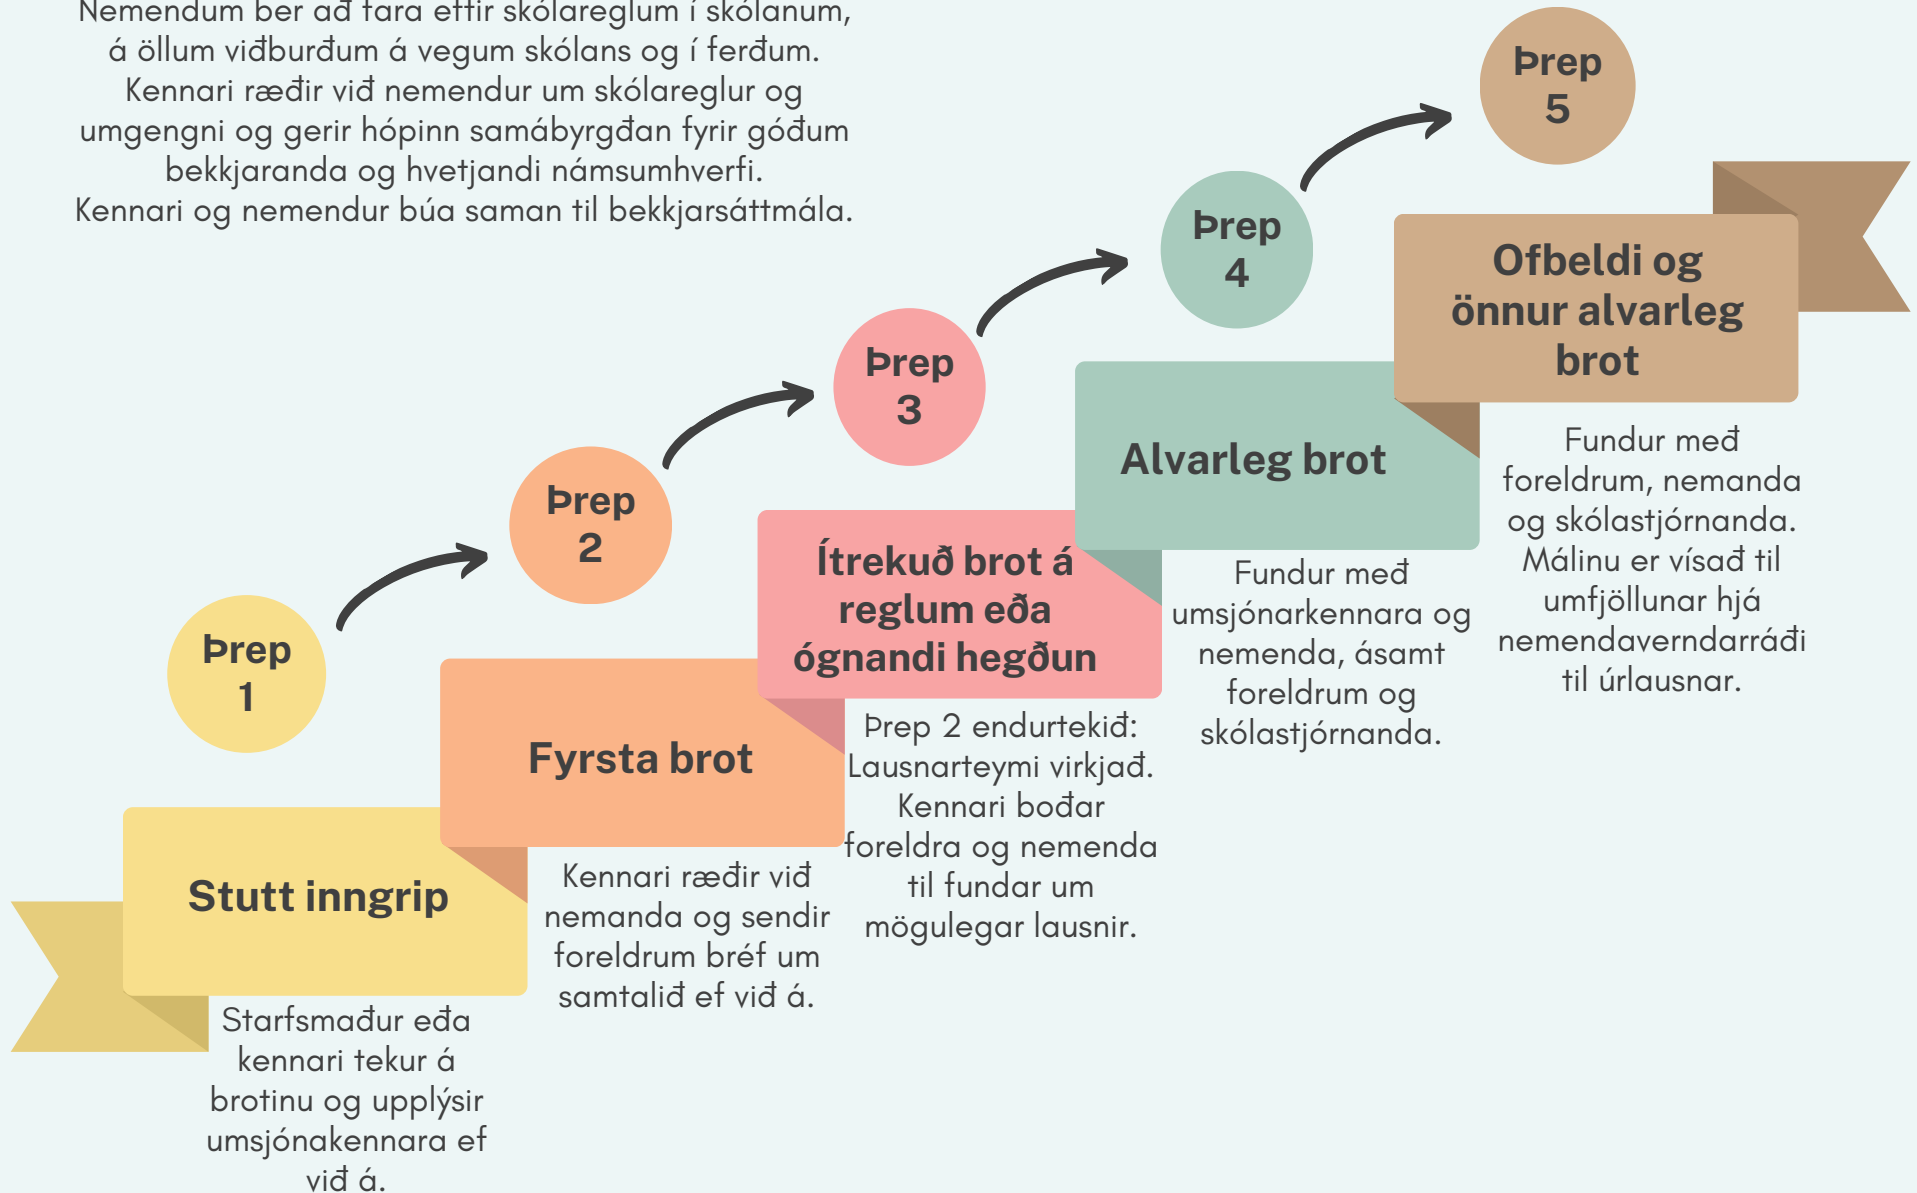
Nemendum ber að fara eftir skólareglum í skólanum, á öllum viðburðum á vegum skólans og í ferðum. Kennari ræðir við nemendur um skólareglur og umgengni og gerir hópinn samábyrgðan fyrir góðum bekkjaranda og hvetjandi námsumhverfi. Kennari og nemendur búa saman til bekkjarsáttmála.

Þrep 1

Stutt inngrip

Starfsmaður eða kennari tekur á brotinu og upplýsir umsjónakennara ef við á.

Þrep 2

Fyrsta brot

Kennari ræðir við nemanda og sendir foreldrum bréf um samtalið ef við á.

Þrep 3

Ítrekuð brot á reglum eða ógnandi hegðun

Þrep 2 endurtekið: Lausnarteymi virkjað. Kennari boðar foreldra og nemenda til fundar um mögulegar lausnir.

Þrep 4

Alvarleg brot

Fundur með umsjónarkennara og nemenda, ásamt foreldrum og skólastjórnanda.

Þrep 5

Ofbeldi og önnur alvarleg brot

Fundur með foreldrum, nemanda og skólastjórnanda. Málinu er vísað til umfjöllunar hjá nemendaverndarráði til úrlausnar.